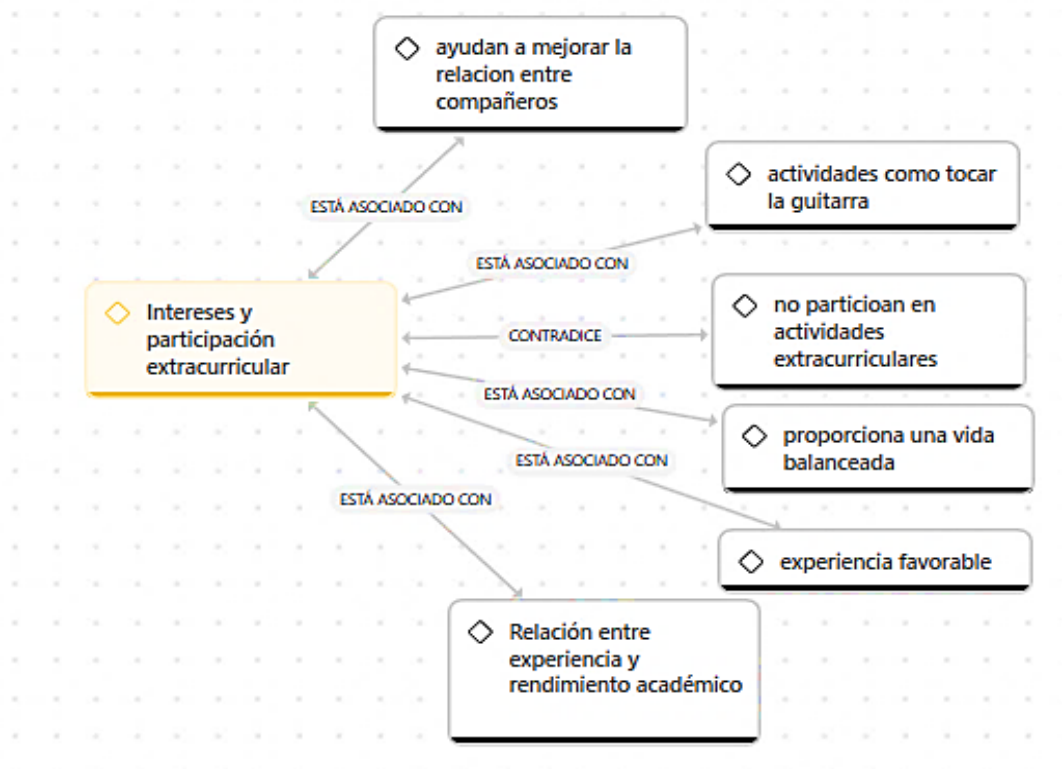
ayudan a mejorar la relacion entre compañeros

ESTÁ ASOCIADO CON

actividades como tocar la guitarra

ESTÁ ASOCIADO CON

Intereses y participación extracurricular

CONTRADICE

no particioan en actividades extracurriculares

ESTÁ ASOCIADO CON

proporciona una vida balanceada

ESTÁ ASOCIADO CON

ESTÁ ASOCIADO CON

experiencia favorable

Relación entre experiencia y rendimiento académico